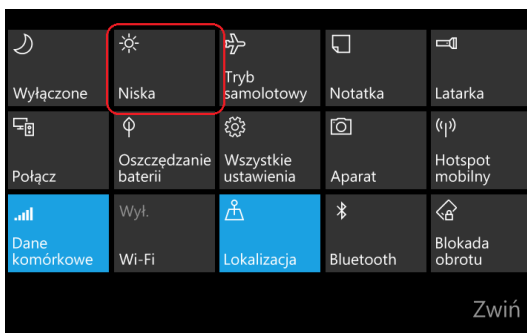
Wyłączone

Niska

Tryb samolotowy

Notatka

Latarka

Połącz

Oszczędzanie baterii

Wszystkie ustawienia

Aparat

Hotspot mobilny

Dane komórkowe

Wył.
Wi-Fi

Lokalizacja

Bluetooth

Blokada obrotu

Zwiń